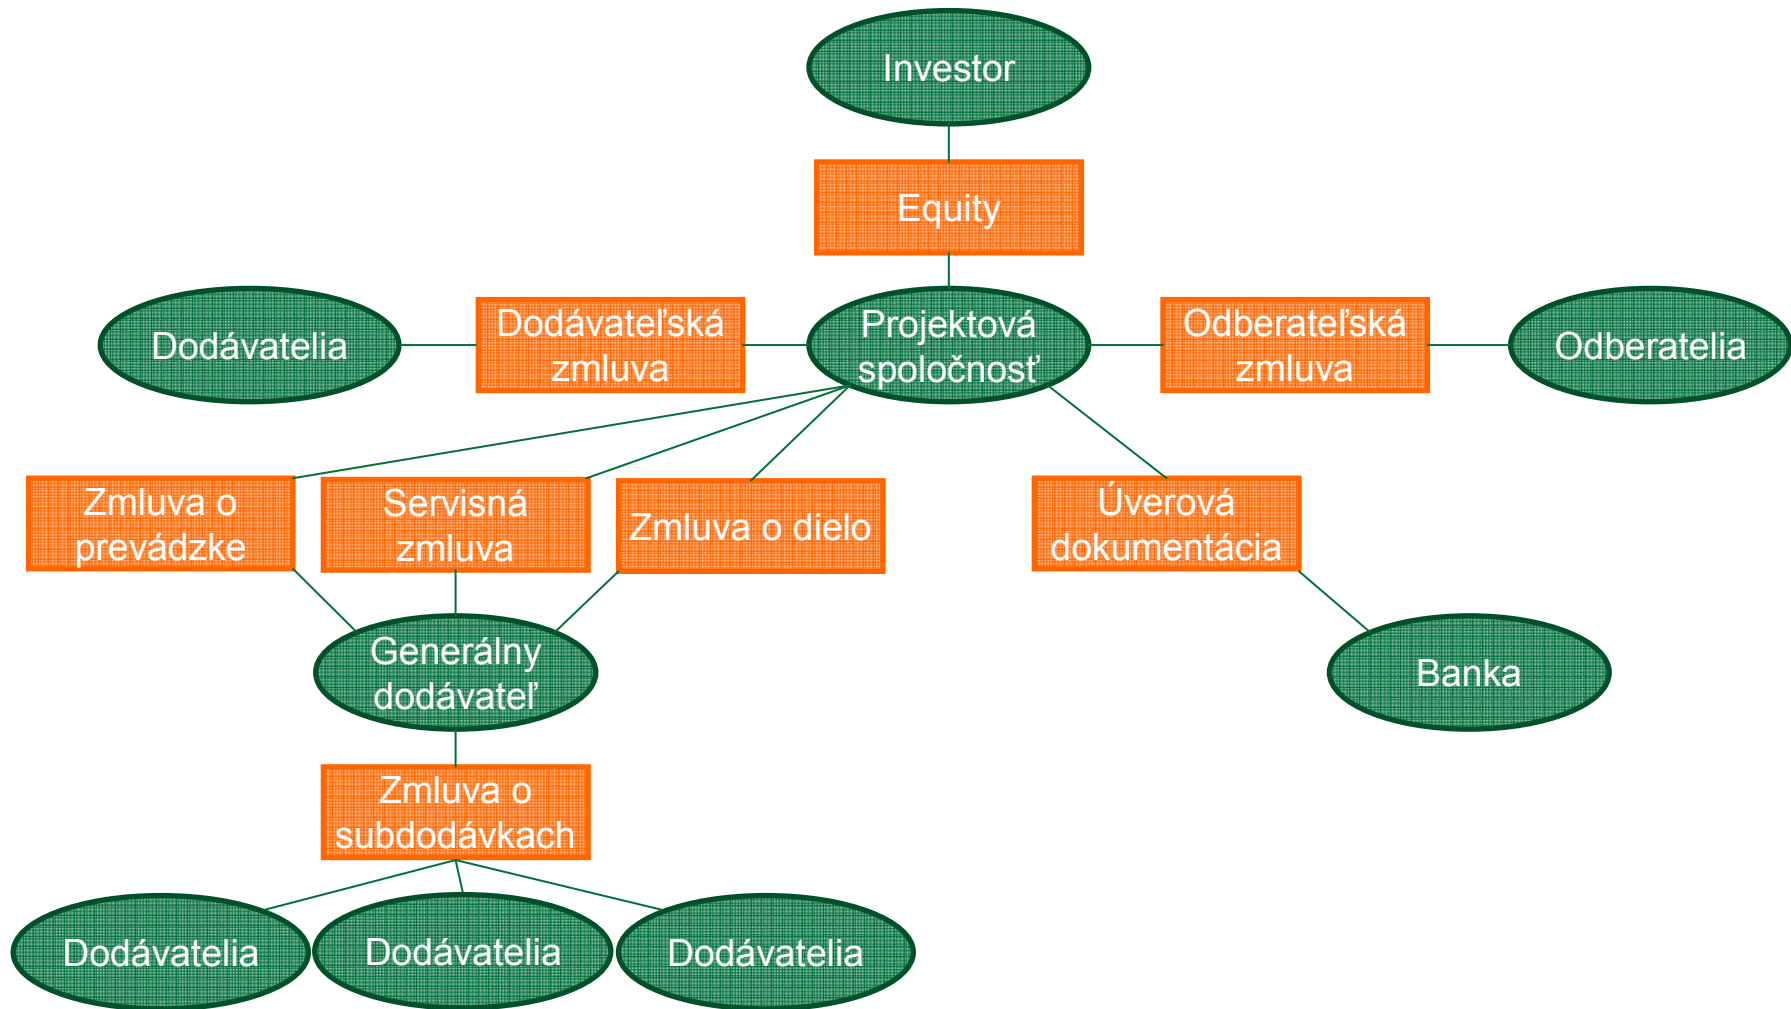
Investor

Equity

Dodávatelia

Dodávateľská zmluva

Projektová spoločnosť

Odberateľská zmluva

Odberatelia

Zmluva o prevádzke

Servisná zmluva

Zmluva o dielo

Úverová dokumentácia

Generálny dodávateľ

Banka

Zmluva o subdodávkach

Dodávatelia

Dodávatelia

Dodávatelia